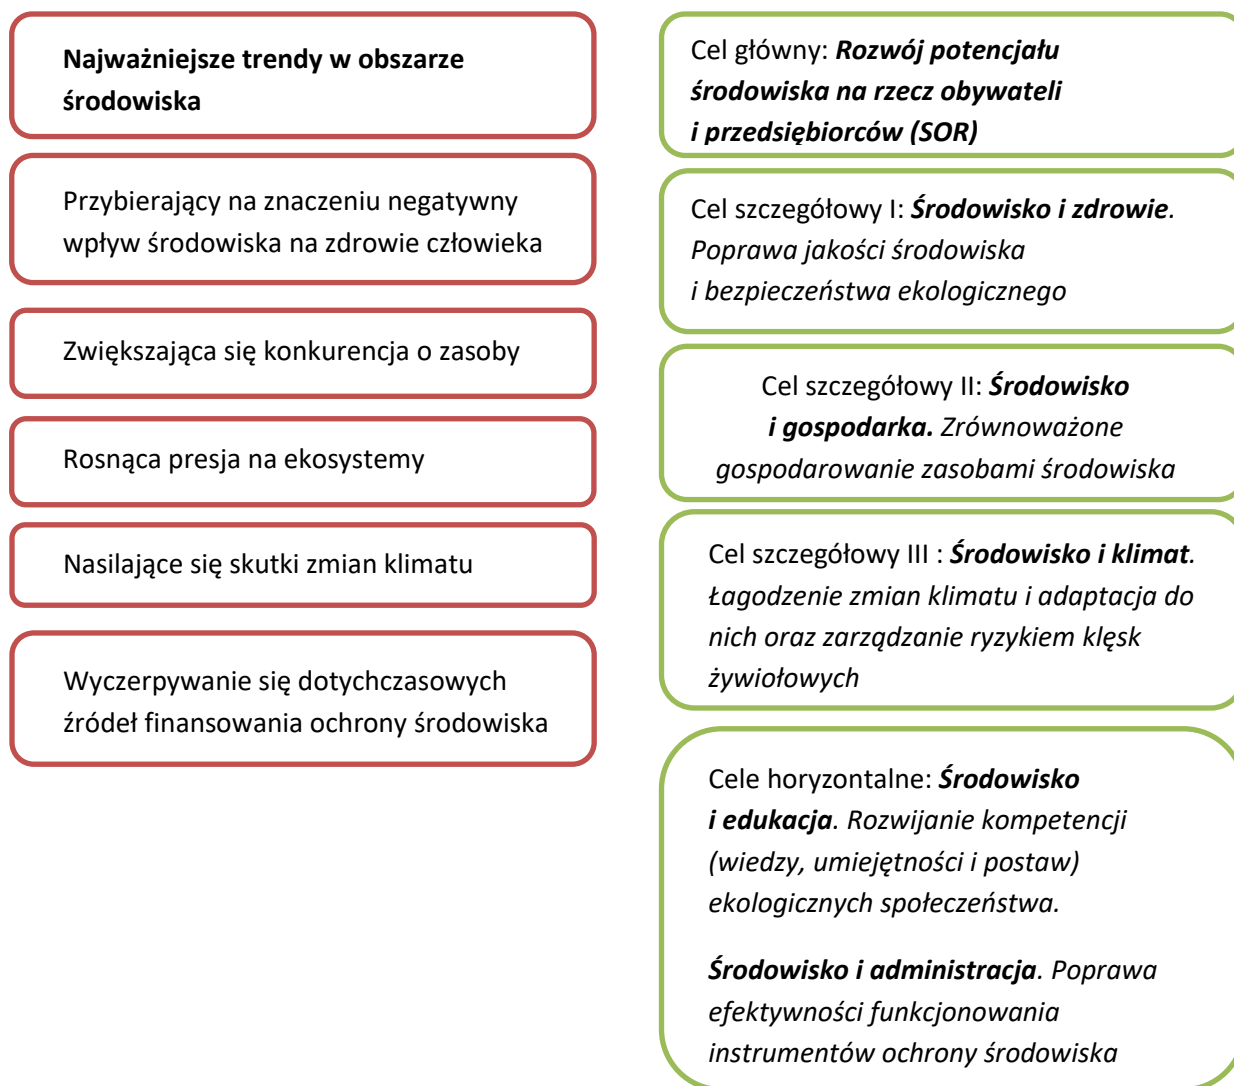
Najważniejsze trendy w obszarze środowiska

Przybierający na znaczeniu negatywny wpływ środowiska na zdrowie człowieka

Zwiększająca się konkurencja o zasoby

Rosnąca presja na ekosystemy

Nasilające się skutki zmian klimatu

Wyczerpywanie się dotychczasowych źródeł finansowania ochrony środowiska

Cel główny: Rozwój potencjału środowiska na rzecz obywateli i przedsiębiorców (SOR)

Cel szczegółowy I: Środowisko i zdrowie. Poprawa jakości środowiska i bezpieczeństwa ekologicznego

Cel szczegółowy II: Środowisko i gospodarka. Zrównoważone gospodarowanie zasobami środowiska

Cel szczegółowy III : Środowisko i klimat. Łagodzenie zmian klimatu i adaptacja do nich oraz zarządzanie ryzykiem klęsk żywiołowych

Cele horyzontalne: Środowisko i edukacja. Rozwijanie kompetencji (wiedzy, umiejętności i postaw) ekologicznych społeczeństwa.

Środowisko i administracja. Poprawa efektywności funkcjonowania instrumentów ochrony środowiska